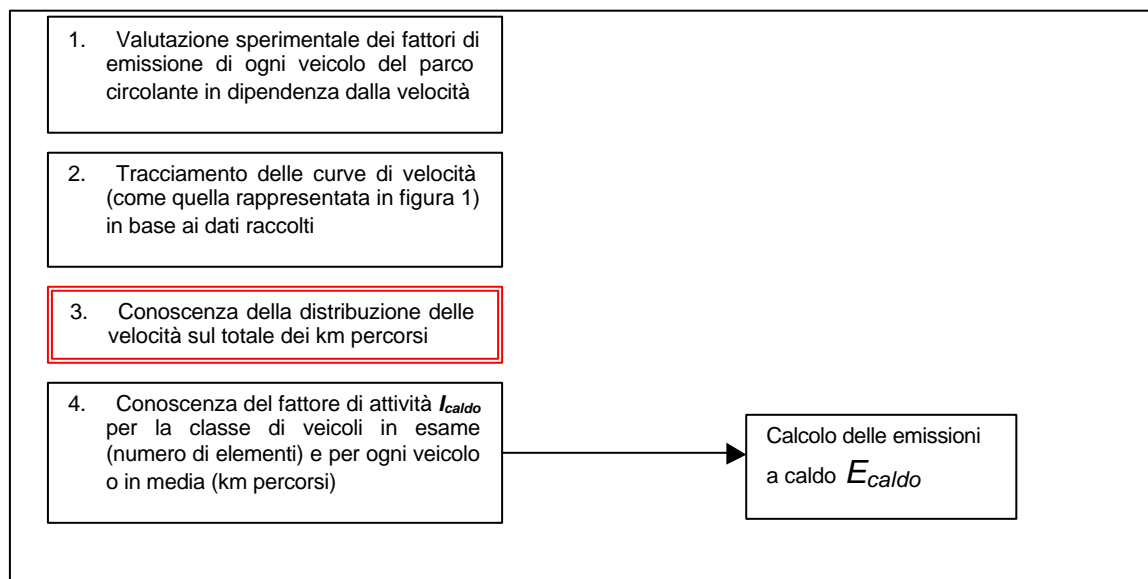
1. Valutazione sperimentale dei fattori di emissione di ogni veicolo del parco circolante in dipendenza dalla velocità

2. Tracciamento delle curve di velocità (come quella rappresentata in figura 1) in base ai dati raccolti

3. Conoscenza della distribuzione delle velocità sul totale dei km percorsi

4. Conoscenza del fattore di attività $I_{caldo}$ per la classe di veicoli in esame (numero di elementi) e per ogni veicolo o in media (km percorsi)

Calcolo delle emissioni a caldo $E_{caldo}$